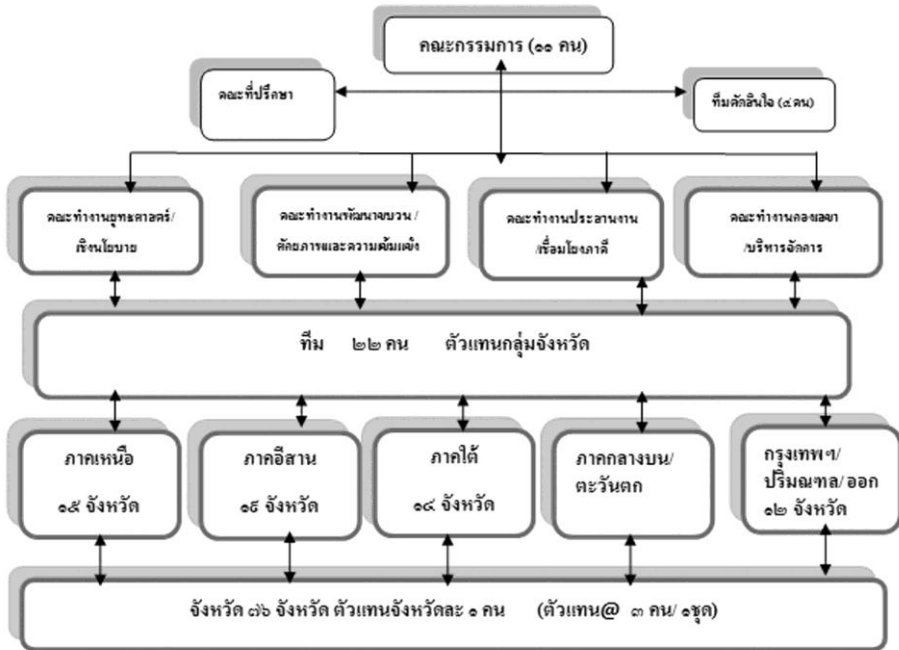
คณะกรรมการ (๑๑ คน)

คณะที่ปรึกษา

ทีมตัดสินใจ (๔ คน)

คณะทำงานยุทธศาสตร์/เชิงนโยบาย

คณะทำงานพัฒนากระบวน/ศักยภาพและความเข้มแข็ง

คณะทำงานประสานงาน/เชื่อมโยงภาคี

คณะทำงานกองเลขา/บริหารจัดการ

ทีม ๒๒ คน ตัวแทนกลุ่มจังหวัด

ภาคเหนือ ๑๕ จังหวัด

ภาคอีสาน ๑๘ จังหวัด

ภาคใต้ ๑๔ จังหวัด

ภาคกลางบน/ตะวันตก

กรุงเทพฯ/ปริมณฑล/ออก ๑๒ จังหวัด

จังหวัด ๗๖ จังหวัด ตัวแทนจังหวัดละ ๑ คน (ตัวแทน@ ๓ คน/ ๑ชุด)